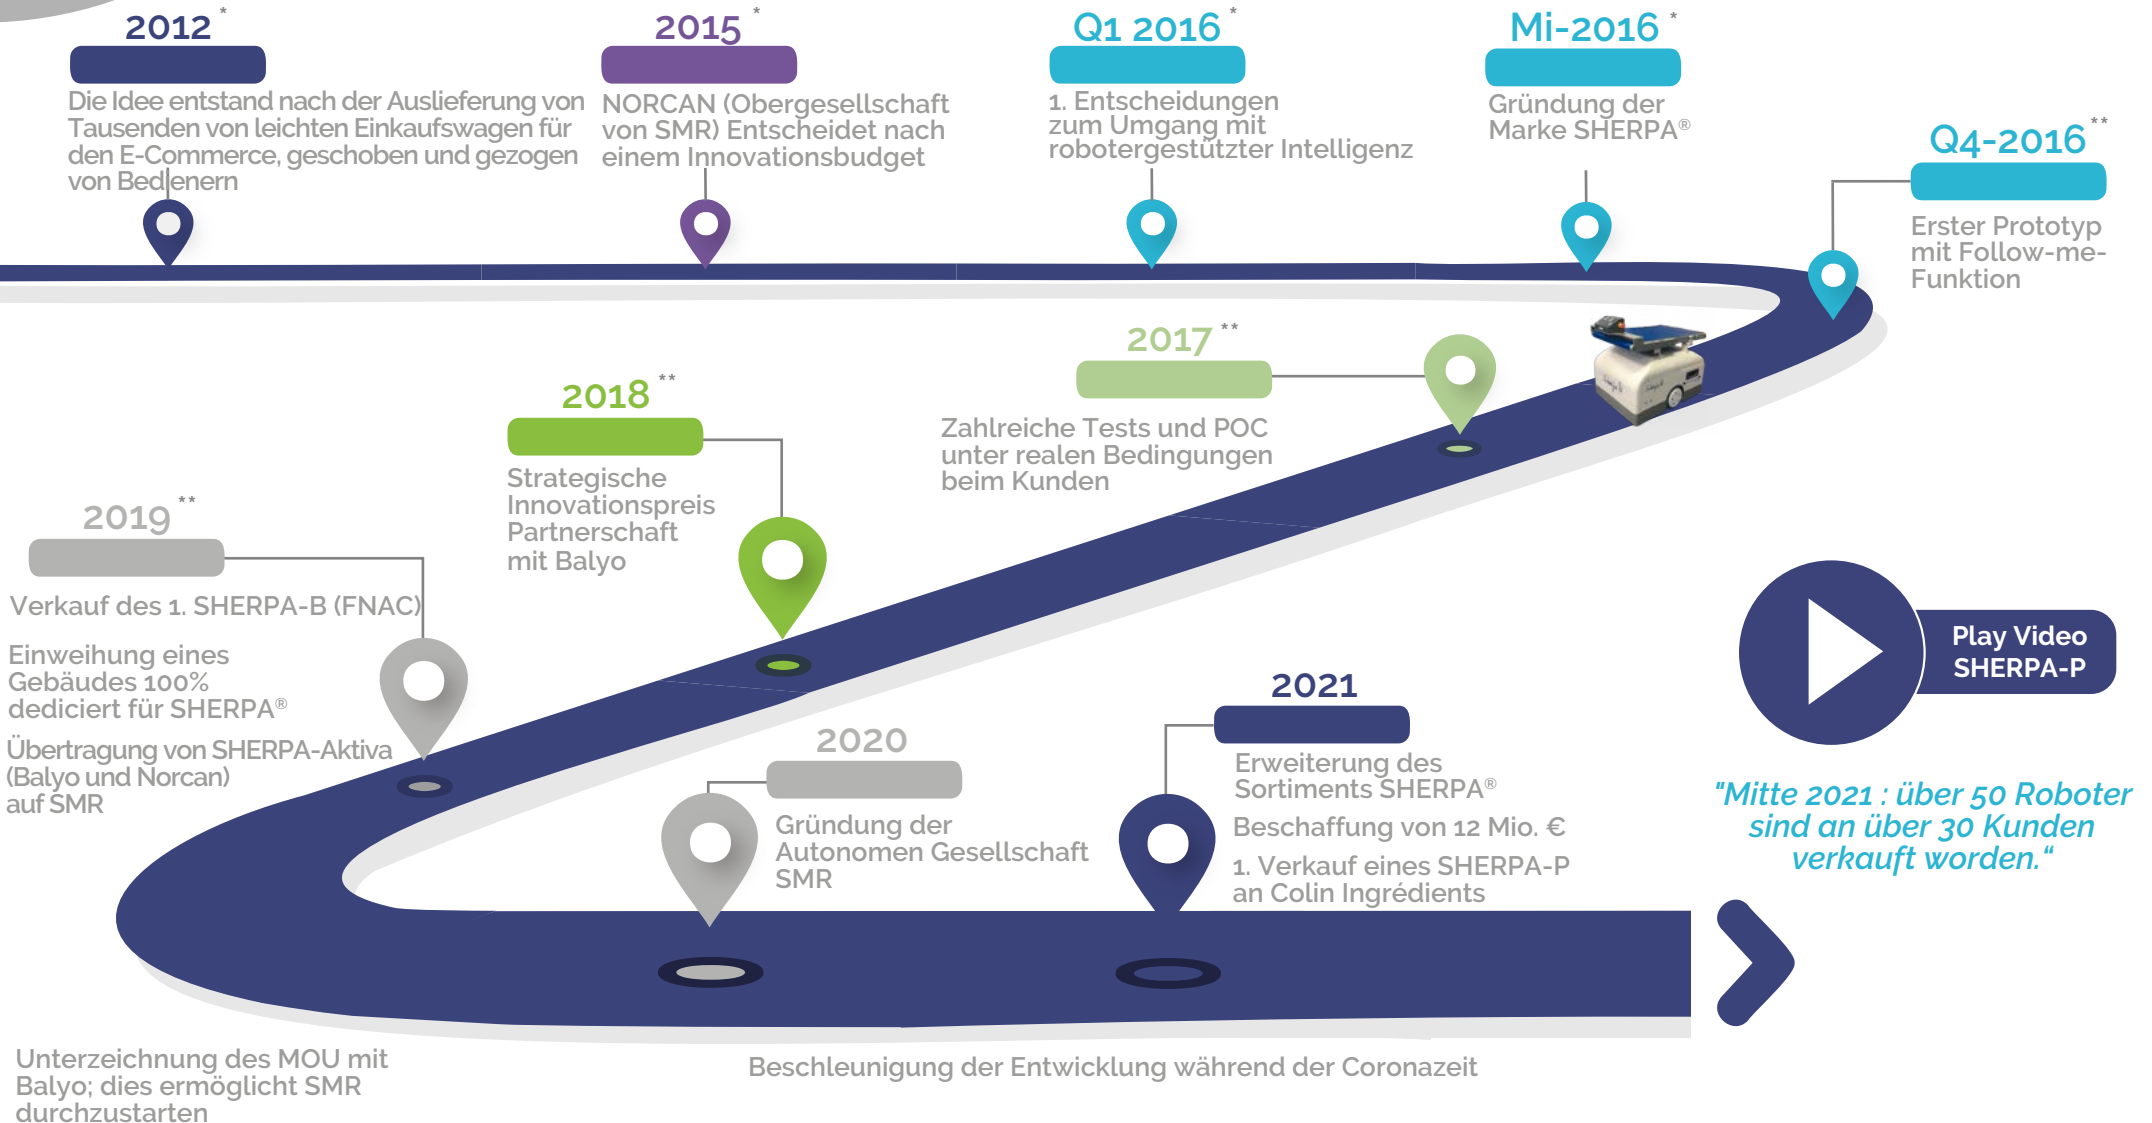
2012 *

Die Idee entstand nach der Auslieferung von Tausenden von leichten Einkaufswagen für den E-Commerce, geschoben und gezogen von Bedienern

2015 *

NORCAN (Obergesellschaft von SMR) Entscheidet nach einem Innovationsbudget

Q1 2016 *

1. Entscheidungen zum Umgang mit robotergestützter Intelligenz

Mi-2016 *

Gründung der Marke SHERPA®

Q4-2016 **

Erster Prototyp mit Follow-me-Funktion

2017 **

Zahlreiche Tests und POC unter realen Bedingungen beim Kunden

2018 **

Strategische Innovationspreis Partnerschaft mit Balyo

2019 **

Verkauf des 1. SHERPA-B (FNAC)

Einweihung eines Gebäudes 100% dediciert für SHERPA®

Übertragung von SHERPA-Aktiva (Balyo und Norcan) auf SMR

2020

Gründung der Autonomen Gesellschaft SMR

2021

Erweiterung des Sortiments SHERPA®

Beschaffung von 12 Mio. €

1. Verkauf eines SHERPA-P an Colin Ingrédients

Play Video SHERPA-P

"Mitte 2021 : über 50 Roboter sind an über 30 Kunden verkauft worden."

Unterzeichnung des MOU mit Balyo; dies ermöglicht SMR durchzustarten

Beschleunigung der Entwicklung während der Coronazeit